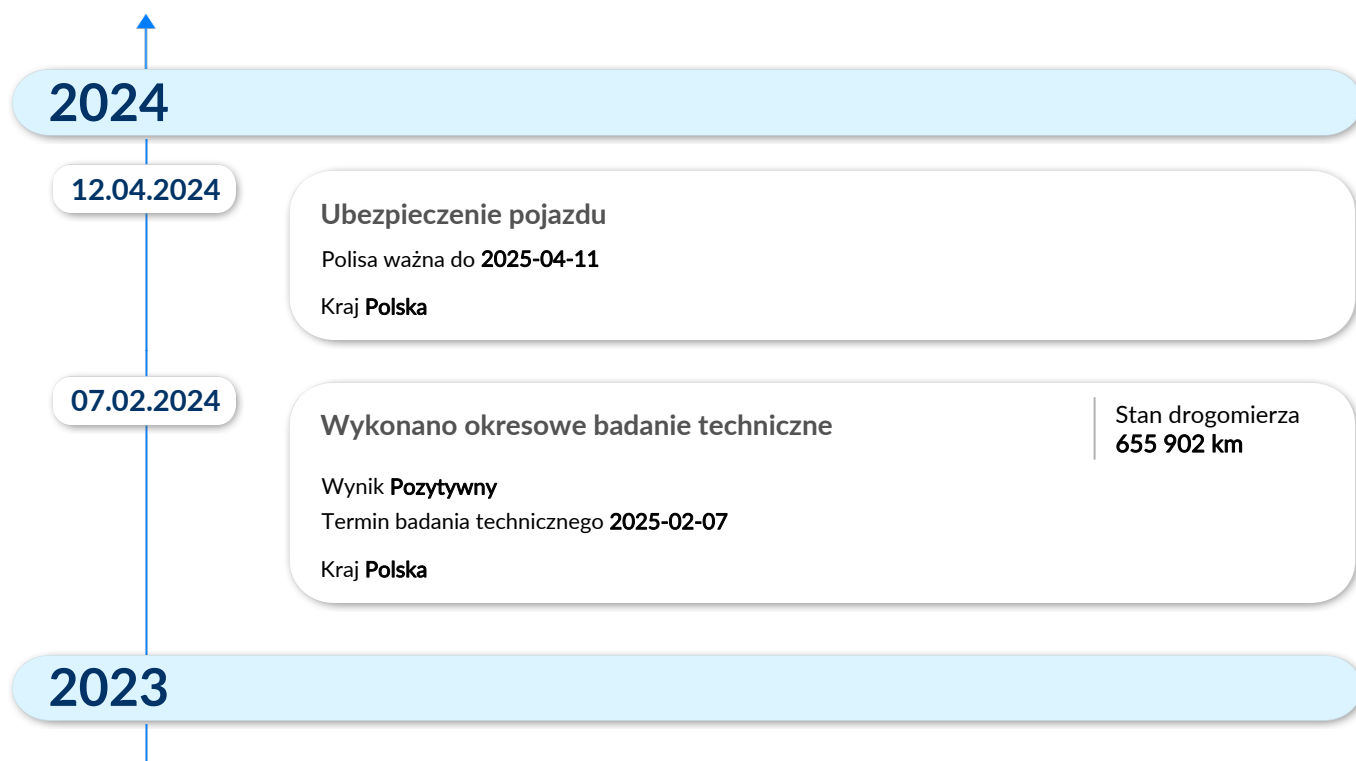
2024

12.04.2024

Ubezpieczenie pojazdu

Polisa ważna do **2025-04-11**

Kraj **Polska**

07.02.2024

Wykonano okresowe badanie techniczne

Stan drogomierza
**655 902 km**

Wynik **Pozytywny**
Termin badania technicznego **2025-02-07**

Kraj **Polska**

2023